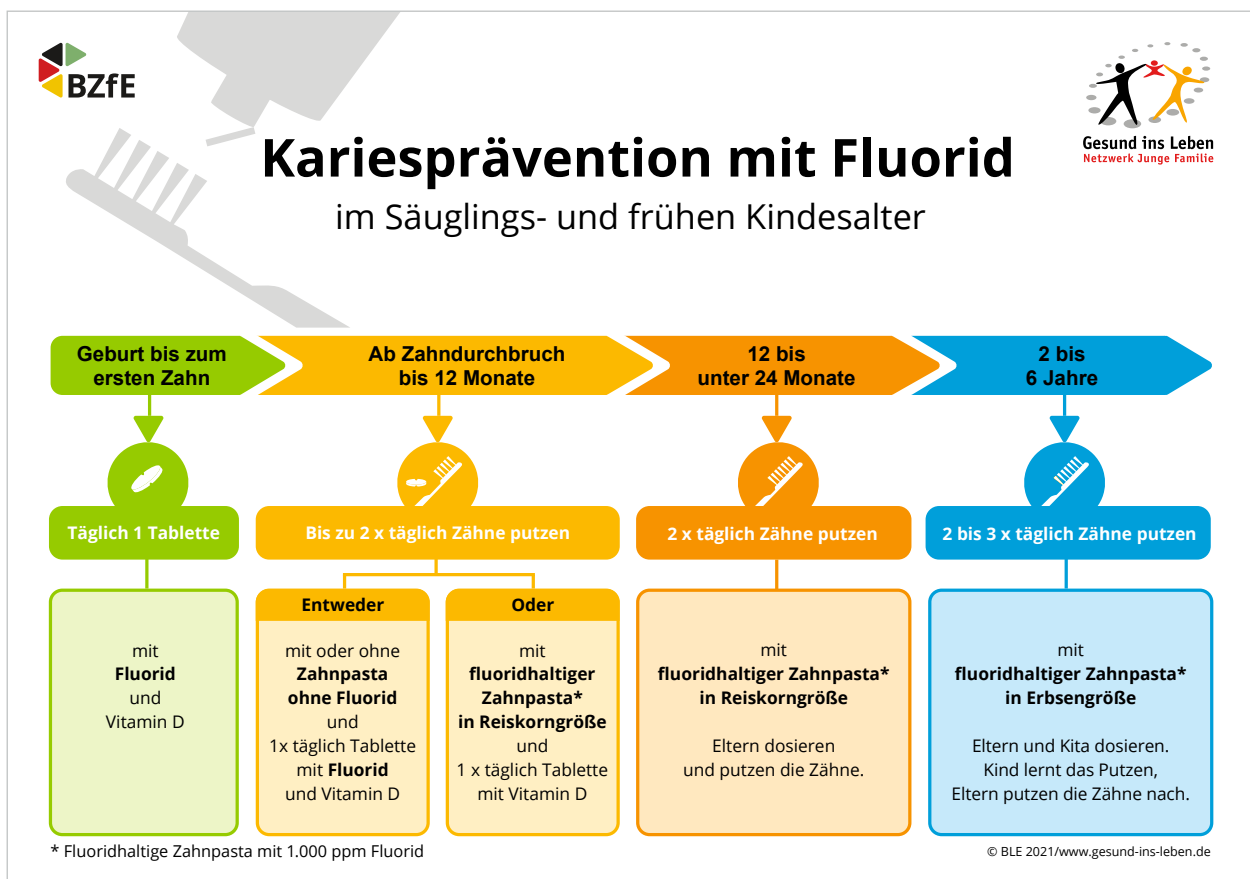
BZfE

Gesund ins Leben
Netzwerk Junge Familie

Kariesprävention mit Fluorid

im Säuglings- und frühen Kindesalter

Geburt bis zum ersten Zahn

Ab Zahndurchbruch bis 12 Monate

12 bis unter 24 Monate

2 bis 6 Jahre

Täglich 1 Tablette

Bis zu 2 x täglich Zähne putzen

2 x täglich Zähne putzen

2 bis 3 x täglich Zähne putzen

mit
**Fluorid**
und
Vitamin D

Entweder

mit oder ohne **Zahnpasta ohne Fluorid** und 1x täglich Tablette mit **Fluorid** und Vitamin D

Oder

mit **fluoridhaltiger Zahnpasta* in Reiskorngröße** und 1 x täglich Tablette mit Vitamin D

mit **fluoridhaltiger Zahnpasta* in Reiskorngröße**

Eltern dosieren und putzen die Zähne.

mit **fluoridhaltiger Zahnpasta* in Erbsengröße**

Eltern und Kita dosieren. Kind lernt das Putzen, Eltern putzen die Zähne nach.

* Fluoridhaltige Zahnpasta mit 1.000 ppm Fluorid

© BLE 2021/www.gesund-ins-leben.de